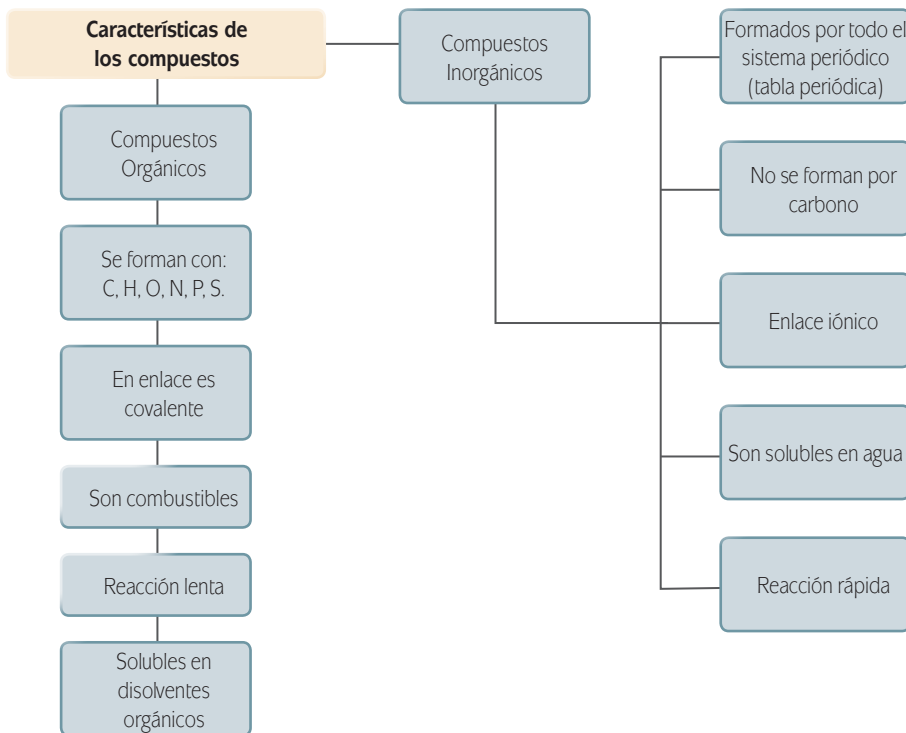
Características de los compuestos

Compuestos Orgánicos

Se forman con: C, H, O, N, P, S.

En enlace es covalente

Son combustibles

Reacción lenta

Solubles en disolventes orgánicos

Compuestos Inorgánicos

Formados por todo el sistema periódico (tabla periódica)

No se forman por carbono

Enlace iónico

Son solubles en agua

Reacción rápida